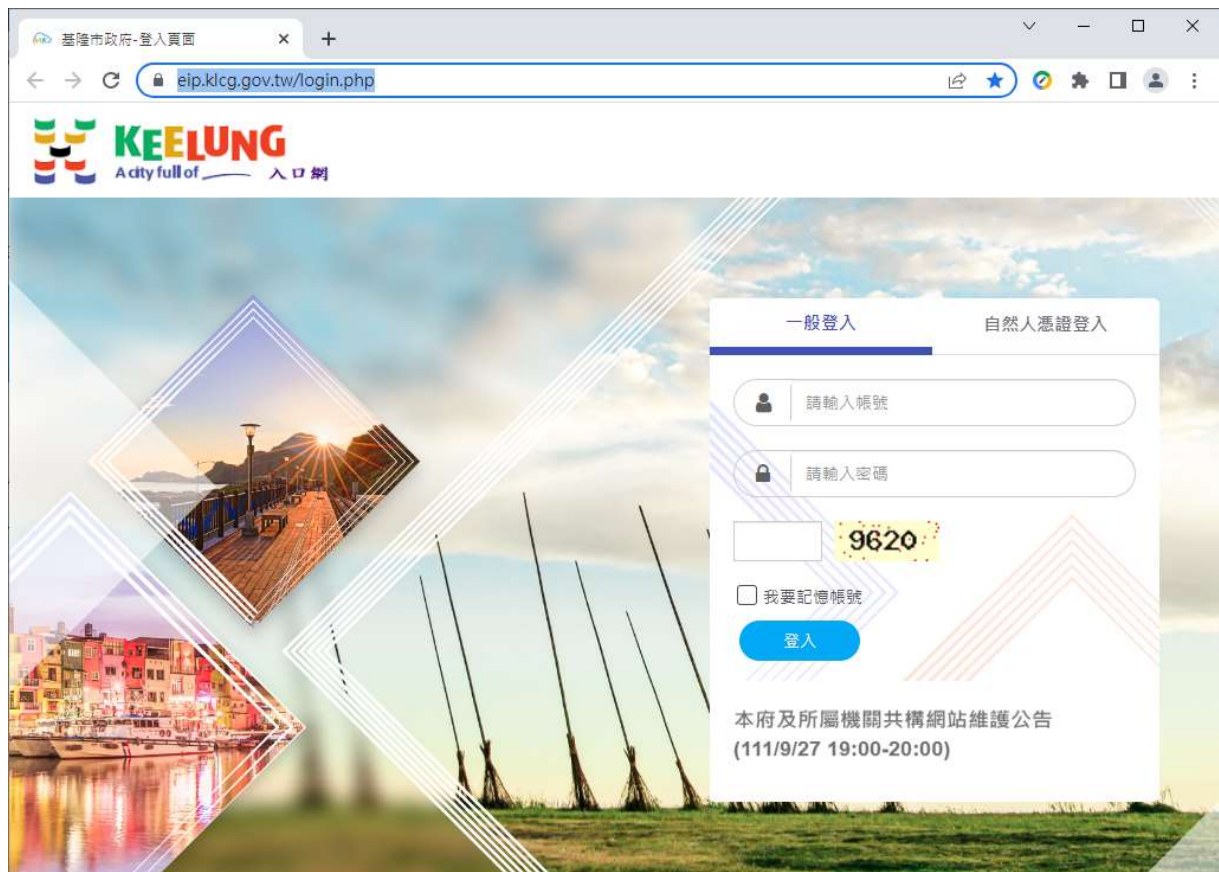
基隆市政府-登入頁面 × +

eip.klcg.gov.tw/login.php

KEELUNG
A city full of —— 入口網

一般登入 自然人憑證登入

請輸入帳號

請輸入密碼

9620

我要記憶帳號

登入

本府及所屬機關共構網站維護公告
(111/9/27 19:00-20:00)